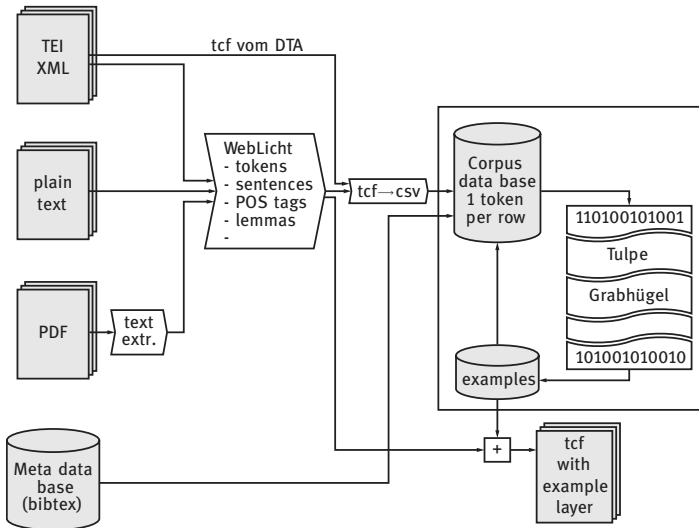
TEI XML

tcf vom DTA

plain text

PDF

text extr.

WebLicht
- tokens
- sentences
- POS tags
- lemmas
-

tcf→csv

Corpus data base 1 token per row

110100101001

Tulpe

Grabhügel

101001010010

examples

Meta data base (bibtex)

+

tcf with example layer